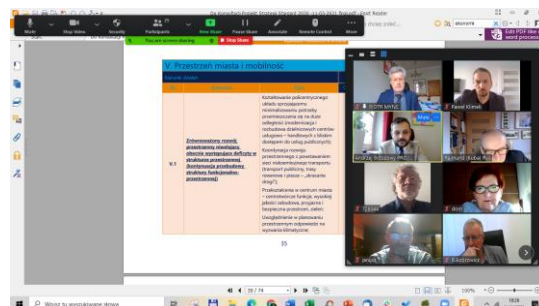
Mute Stop Video Security Participants New Share Pause Share Annotate Remote Control More

You are screen sharing. Stop Share

V. Przestrzeń miasta i mobilność

V.1

Zrównoważony rozwój przestrzenny niwelujący obecnie występujące deficyty struktury przestrzennej (koncentracja przestrzennej struktury funkcjonalno-przestrzennej)

Kształtowanie policentrycznego układu sprzyjającego minimalizowaniu potrzeby przemieszczania się na duże odległości (modernizacja i rozbudowa drobniejszych centrów usługowo – handlowych i blisko dostępnych usług publicznych).

Koordynacja rozwoju przestrzennego z powstawaniem sieci zrównoważonego transportu (transport publiczny, ruch rowerowy i pieszy – „zielone drogi").

Przekształcenia w centrum miasta – centrotwórcze funkcje, wysokiej jakości zabudowa, przyjazna i bezpieczna przestrzeń dla pieszych.

Uwzględnienie w planowaniu przestrzennym odporności na wyzwania klimatyczne.

35

PIOTR MYNC

Paweł Klimek

Andrzej Brzozowy PKC

Zygmunt Bukal

Lisak

Janusz

Edit PDF

28 / 74

100%

Wpisz tu wyszukiwane słowa